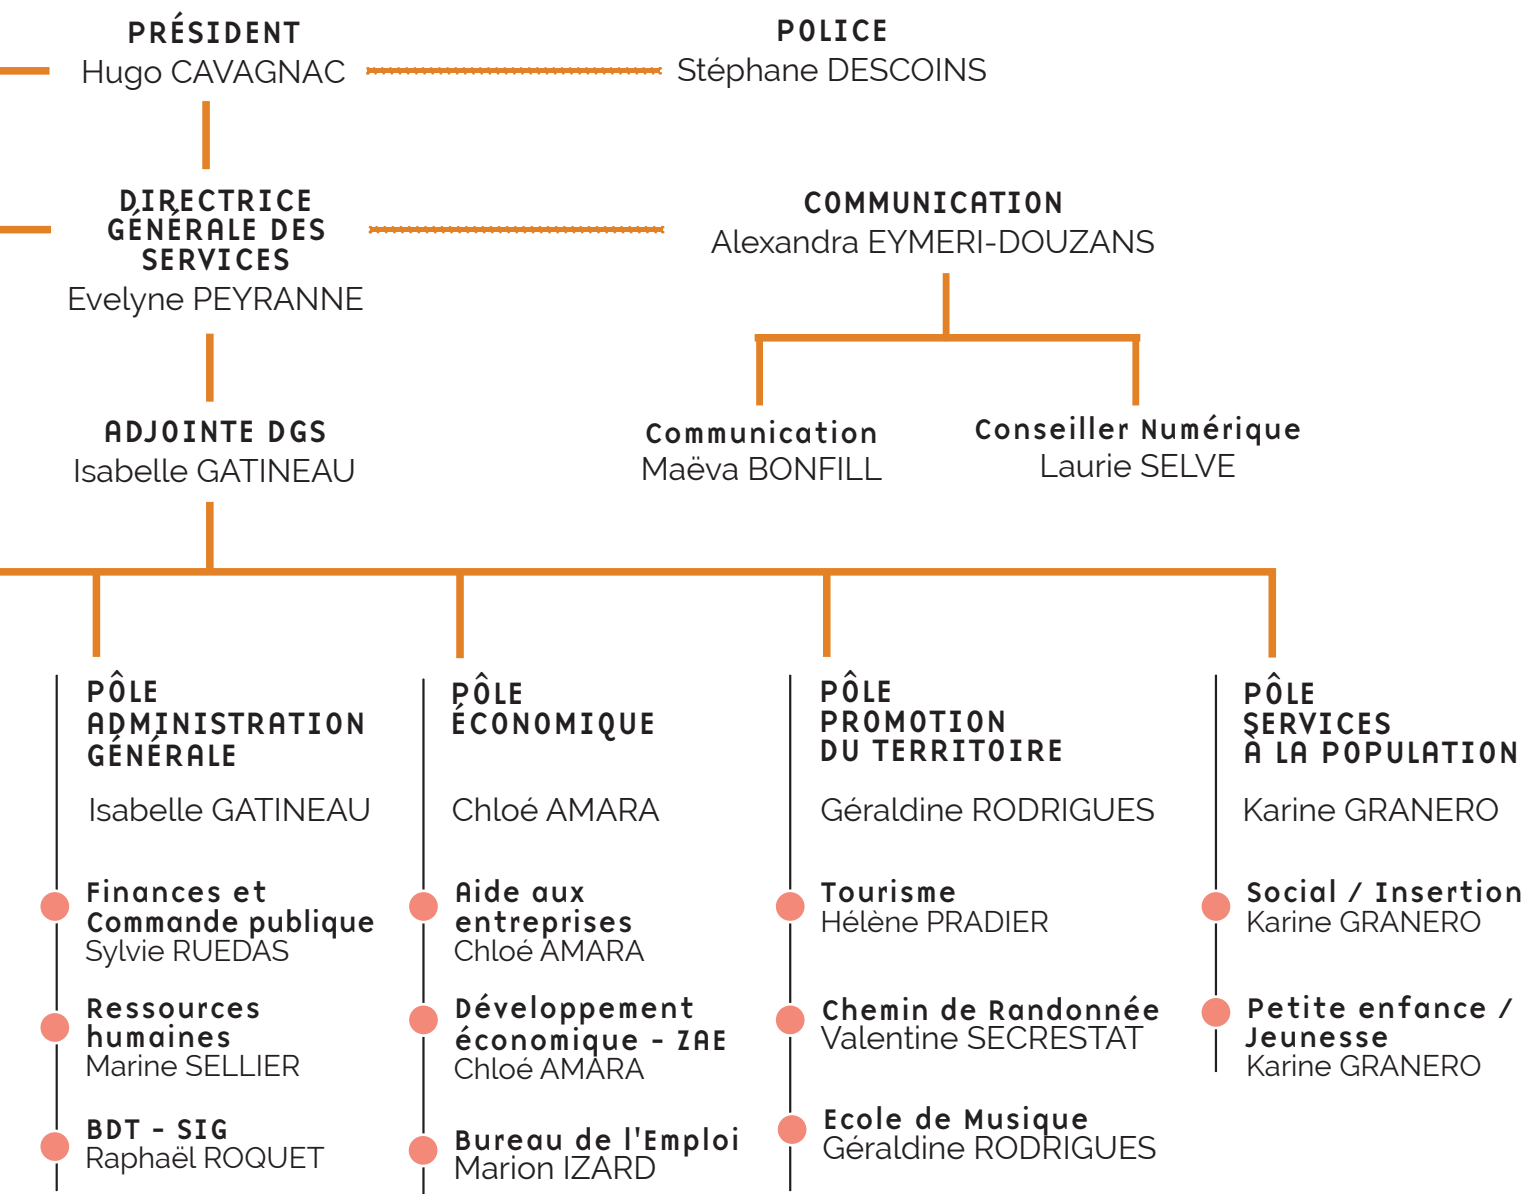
PRÉSIDENT
Hugo CAVAGNAC

POLICE
Stéphane DESCOINS

DIRECTRICE GÉNÉRALE DES SERVICES
Evelyne PEYRANNE

COMMUNICATION
Alexandra EYMERI-DOUZANS

ADJOINTE DGS
Isabelle GATINEAU

Communication
Maëva BONFILL

Conseiller Numérique
Laurie SELVE

PÔLE ADMINISTRATION GÉNÉRALE

Isabelle GATINEAU

Finances et Commande publique
Sylvie RUEDAS

Ressources humaines
Marine SELLIER

BDT - SIG
Raphaël ROQUET

PÔLE ÉCONOMIQUE

Chloé AMARA

Aide aux entreprises
Chloé AMARA

Développement économique - ZAE
Chloé AMARA

Bureau de l'Emploi
Marion IZARD

PÔLE PROMOTION DU TERRITOIRE

Géraldine RODRIGUES

Tourisme
Hélène PRADIER

Chemin de Randonnée
Valentine SECRESTAT

Ecole de Musique
Géraldine RODRIGUES

PÔLE SERVICES À LA POPULATION

Karine GRANERO

Social / Insertion
Karine GRANERO

Petite enfance / Jeunesse
Karine GRANERO